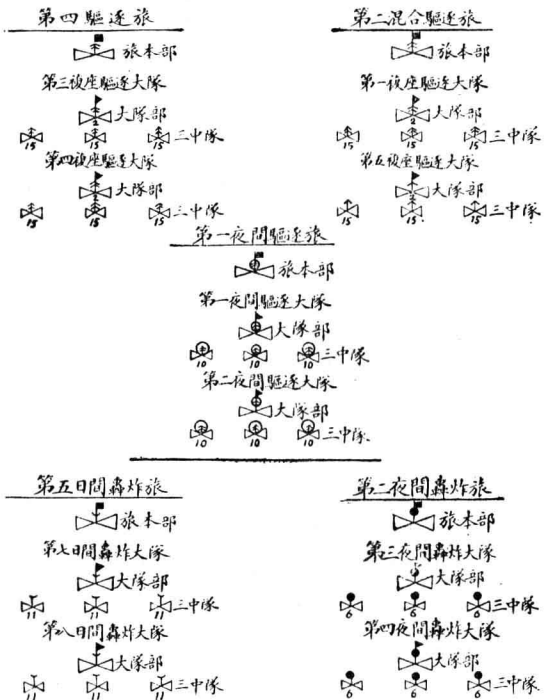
第四驅逐旅

旅本部

第三複座驅逐大隊

2 大隊部

15 15 15 三中隊

第四複座驅逐大隊

大隊部

15 15 15 三中隊

第二混合驅逐旅

旅本部

第一複座驅逐大隊

2 大隊部

15 15 15 三中隊

第五複座驅逐大隊

大隊部

15 15 15 三中隊

第一夜間驅逐旅

旅本部

第一夜間驅逐大隊

大隊部

10 10 10 三中隊

第二夜間驅逐大隊

大隊部

10 10 10 三中隊

第五日間轟炸旅

旅本部

第七日間轟炸大隊

大隊部

11 11 11 三中隊

第八日間轟炸大隊

大隊部

11 11 11 三中隊

第二夜間轟炸旅

旅本部

第三夜間轟炸大隊

大隊部

6 6 6 三中隊

第四夜間轟炸大隊

大隊部

6 6 6 三中隊